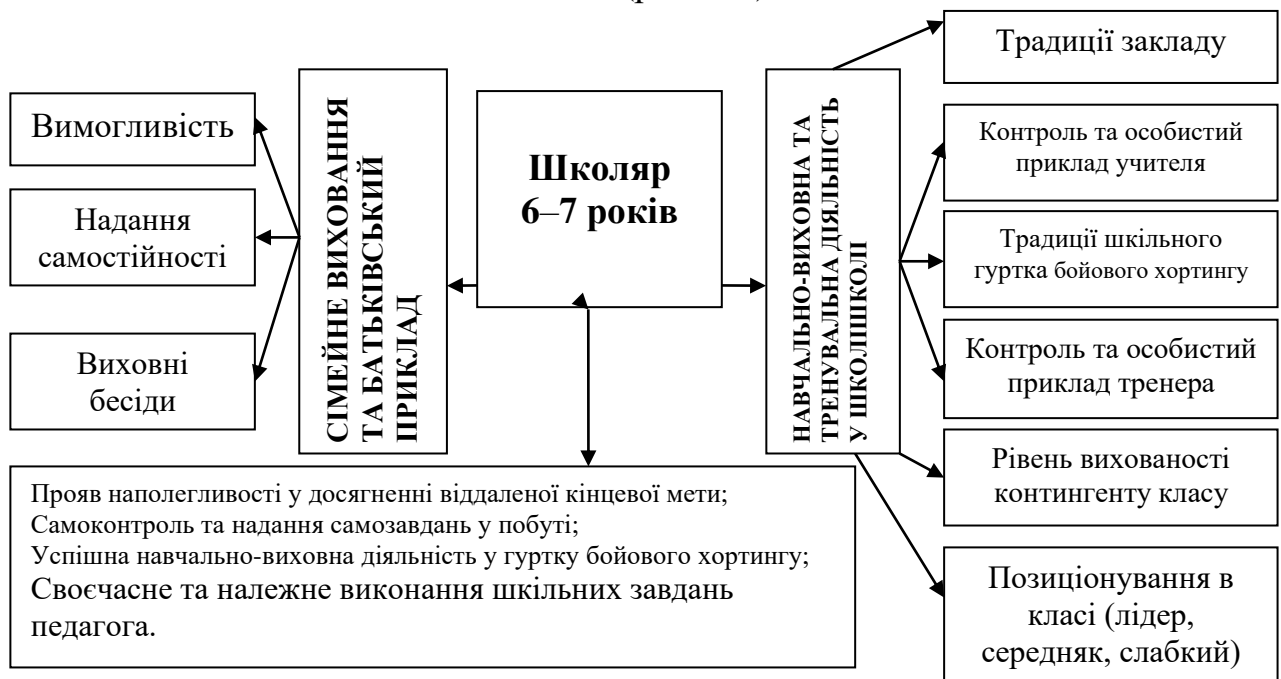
Вимогливість

Надання самостійності

Виховні бесіди

СІМЕЙНЕ ВИХОВАННЯ ТА БАТЬКІВСЬКИЙ ПРИКЛАД

Школяр 6–7 років

НАВЧАЛЬНО-ВИХОВНА ТА ТРЕНУВАЛЬНА ДІЯЛЬНІСТЬ У ШКОЛІШКОЛІ

Традиції закладу

Контроль та особистий приклад учителя

Традиції шкільного гуртка бойового хортингу

Контроль та особистий приклад тренера

Рівень вихованості контингенту класу

Позиціонування в класі (лідер, середняк, слабкий)

Прояв наполегливості у досягненні віддаленої кінцевої мети;
Самоконтроль та надання самозавдань у побуті;
Успішна навчально-виховна діяльність у гуртку бойового хортингу;
Своєчасне та належне виконання шкільних завдань педагога.